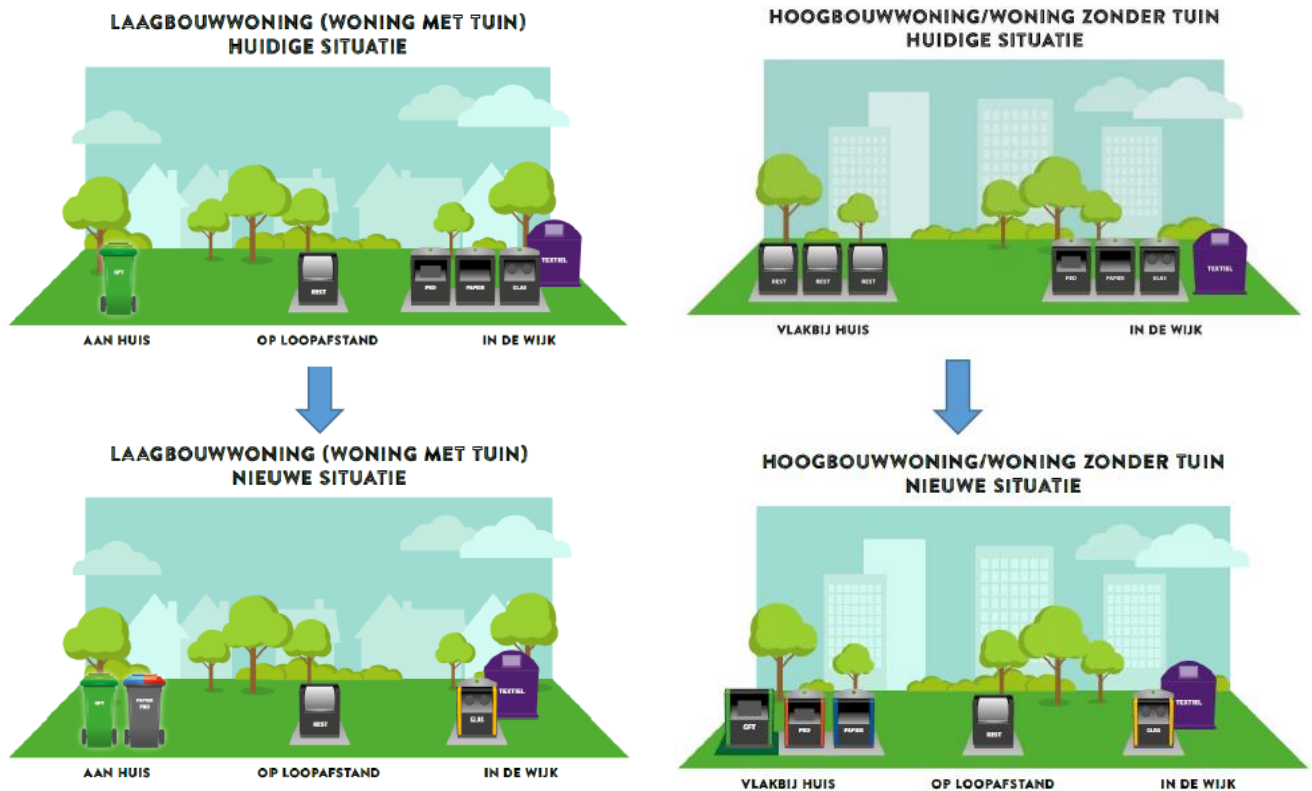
LAAGBOUWWONING (WONING MET TUIN)
HUIDIGE SITUATIE

GFT
REST
PMD
PAPIER
GLAS
TEXTIEL

AAN HUIS
OP LOOPAFSTAND
IN DE WIJK

HOOGBOUWWONING/WONING ZONDER TUIN
HUIDIGE SITUATIE

REST
REST
REST
PMD
PAPIER
GLAS
TEXTIEL

VLAKBIJ HUIS
IN DE WIJK

LAAGBOUWWONING (WONING MET TUIN)
NIEUWE SITUATIE

GFT
PAPIER PMD
REST
GLAS
TEXTIEL

AAN HUIS
OP LOOPAFSTAND
IN DE WIJK

HOOGBOUWWONING/WONING ZONDER TUIN
NIEUWE SITUATIE

GFT
PMD
PAPIER
REST
GLAS
TEXTIEL

VLAKBIJ HUIS
OP LOOPAFSTAND
IN DE WIJK